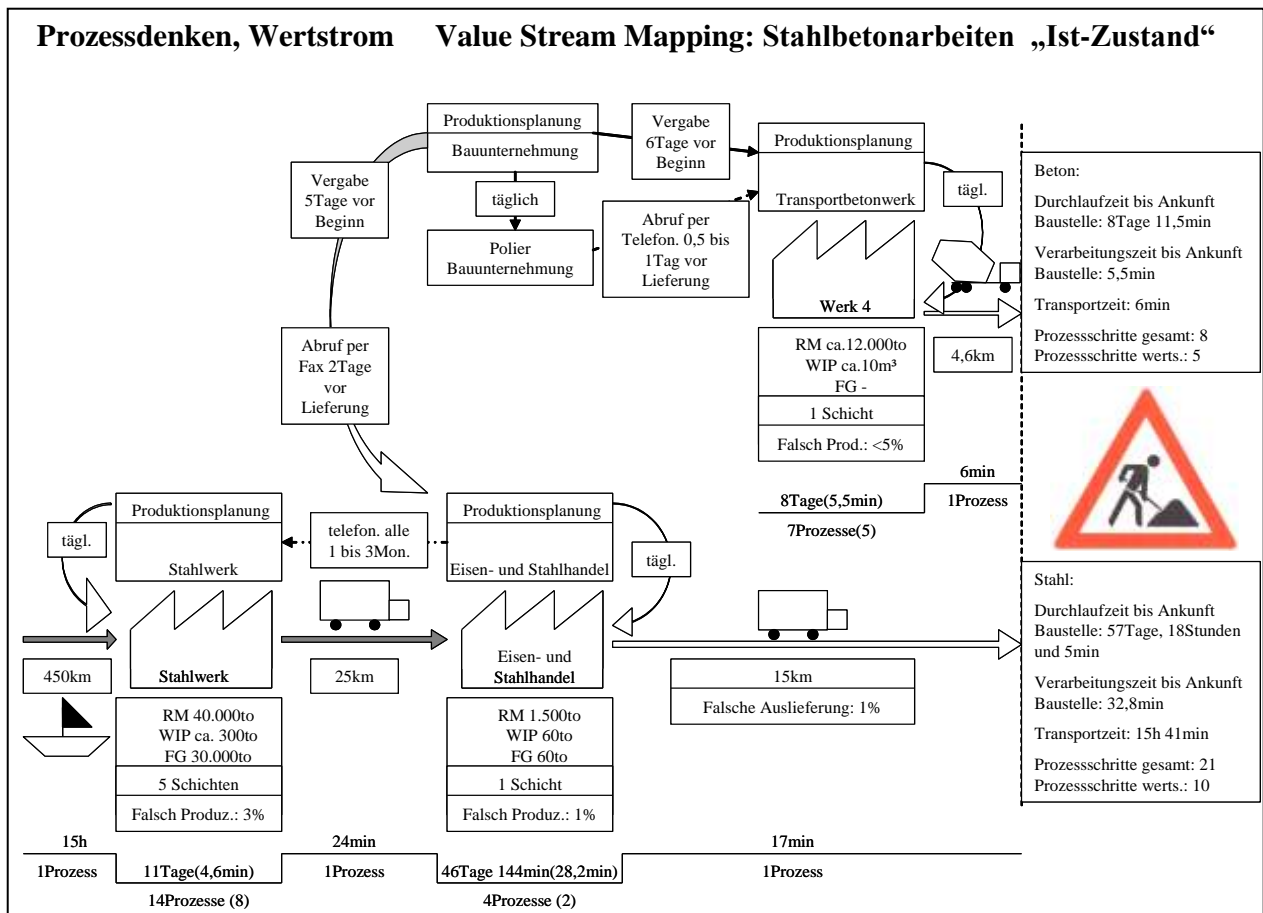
Prozessdenken, Wertstrom Value Stream Mapping: Stahlbetonarbeiten „Ist-Zustand“

Produktionsplanung
Bauunternehmung

Vergabe 6Tage vor Beginn

Produktionsplanung
Transportbetonwerk

Vergabe 5Tage vor Beginn

täglich

Polier Bauunternehmung

Abruf per Telefon. 0,5 bis 1Tag vor Lieferung

tägl.

Werk 4

Beton:
Durchlaufzeit bis Ankunft Baustelle: 8Tage 11,5min
Verarbeitungszeit bis Ankunft Baustelle: 5,5min
Transportzeit: 6min
Prozessschritte gesamt: 8
Prozessschritte werts.: 5

Abruf per Fax 2Tage vor Lieferung

RM ca.12.000to
WIP ca.10m³
FG -
1 Schicht
Falsch Prod.: <5%

4,6km

6min
8Tage(5,5min)
1Prozess
7Prozesse(5)

tägl.

Produktionsplanung
Stahlwerk

telefon. alle 1 bis 3Mon.

Produktionsplanung
Eisen- und Stahlhandel

tägl.

Stahl:
Durchlaufzeit bis Ankunft Baustelle: 57Tage, 18Stunden und 5min
Verarbeitungszeit bis Ankunft Baustelle: 32,8min
Transportzeit: 15h 41min
Prozessschritte gesamt: 21
Prozessschritte werts.: 10

450km
Stahlwerk
25km
Eisen- und Stahlhandel
15km
Falsche Auslieferung: 1%

RM 40.000to
WIP ca. 300to
FG 30.000to
5 Schichten
Falsch Produz.: 3%

RM 1.500to
WIP 60to
FG 60to
1 Schicht
Falsch Produz.: 1%

15h
1Prozess
11Tage(4,6min)
14Prozesse (8)
24min
1Prozess
46Tage 144min(28,2min)
4Prozesse (2)
17min
1Prozess